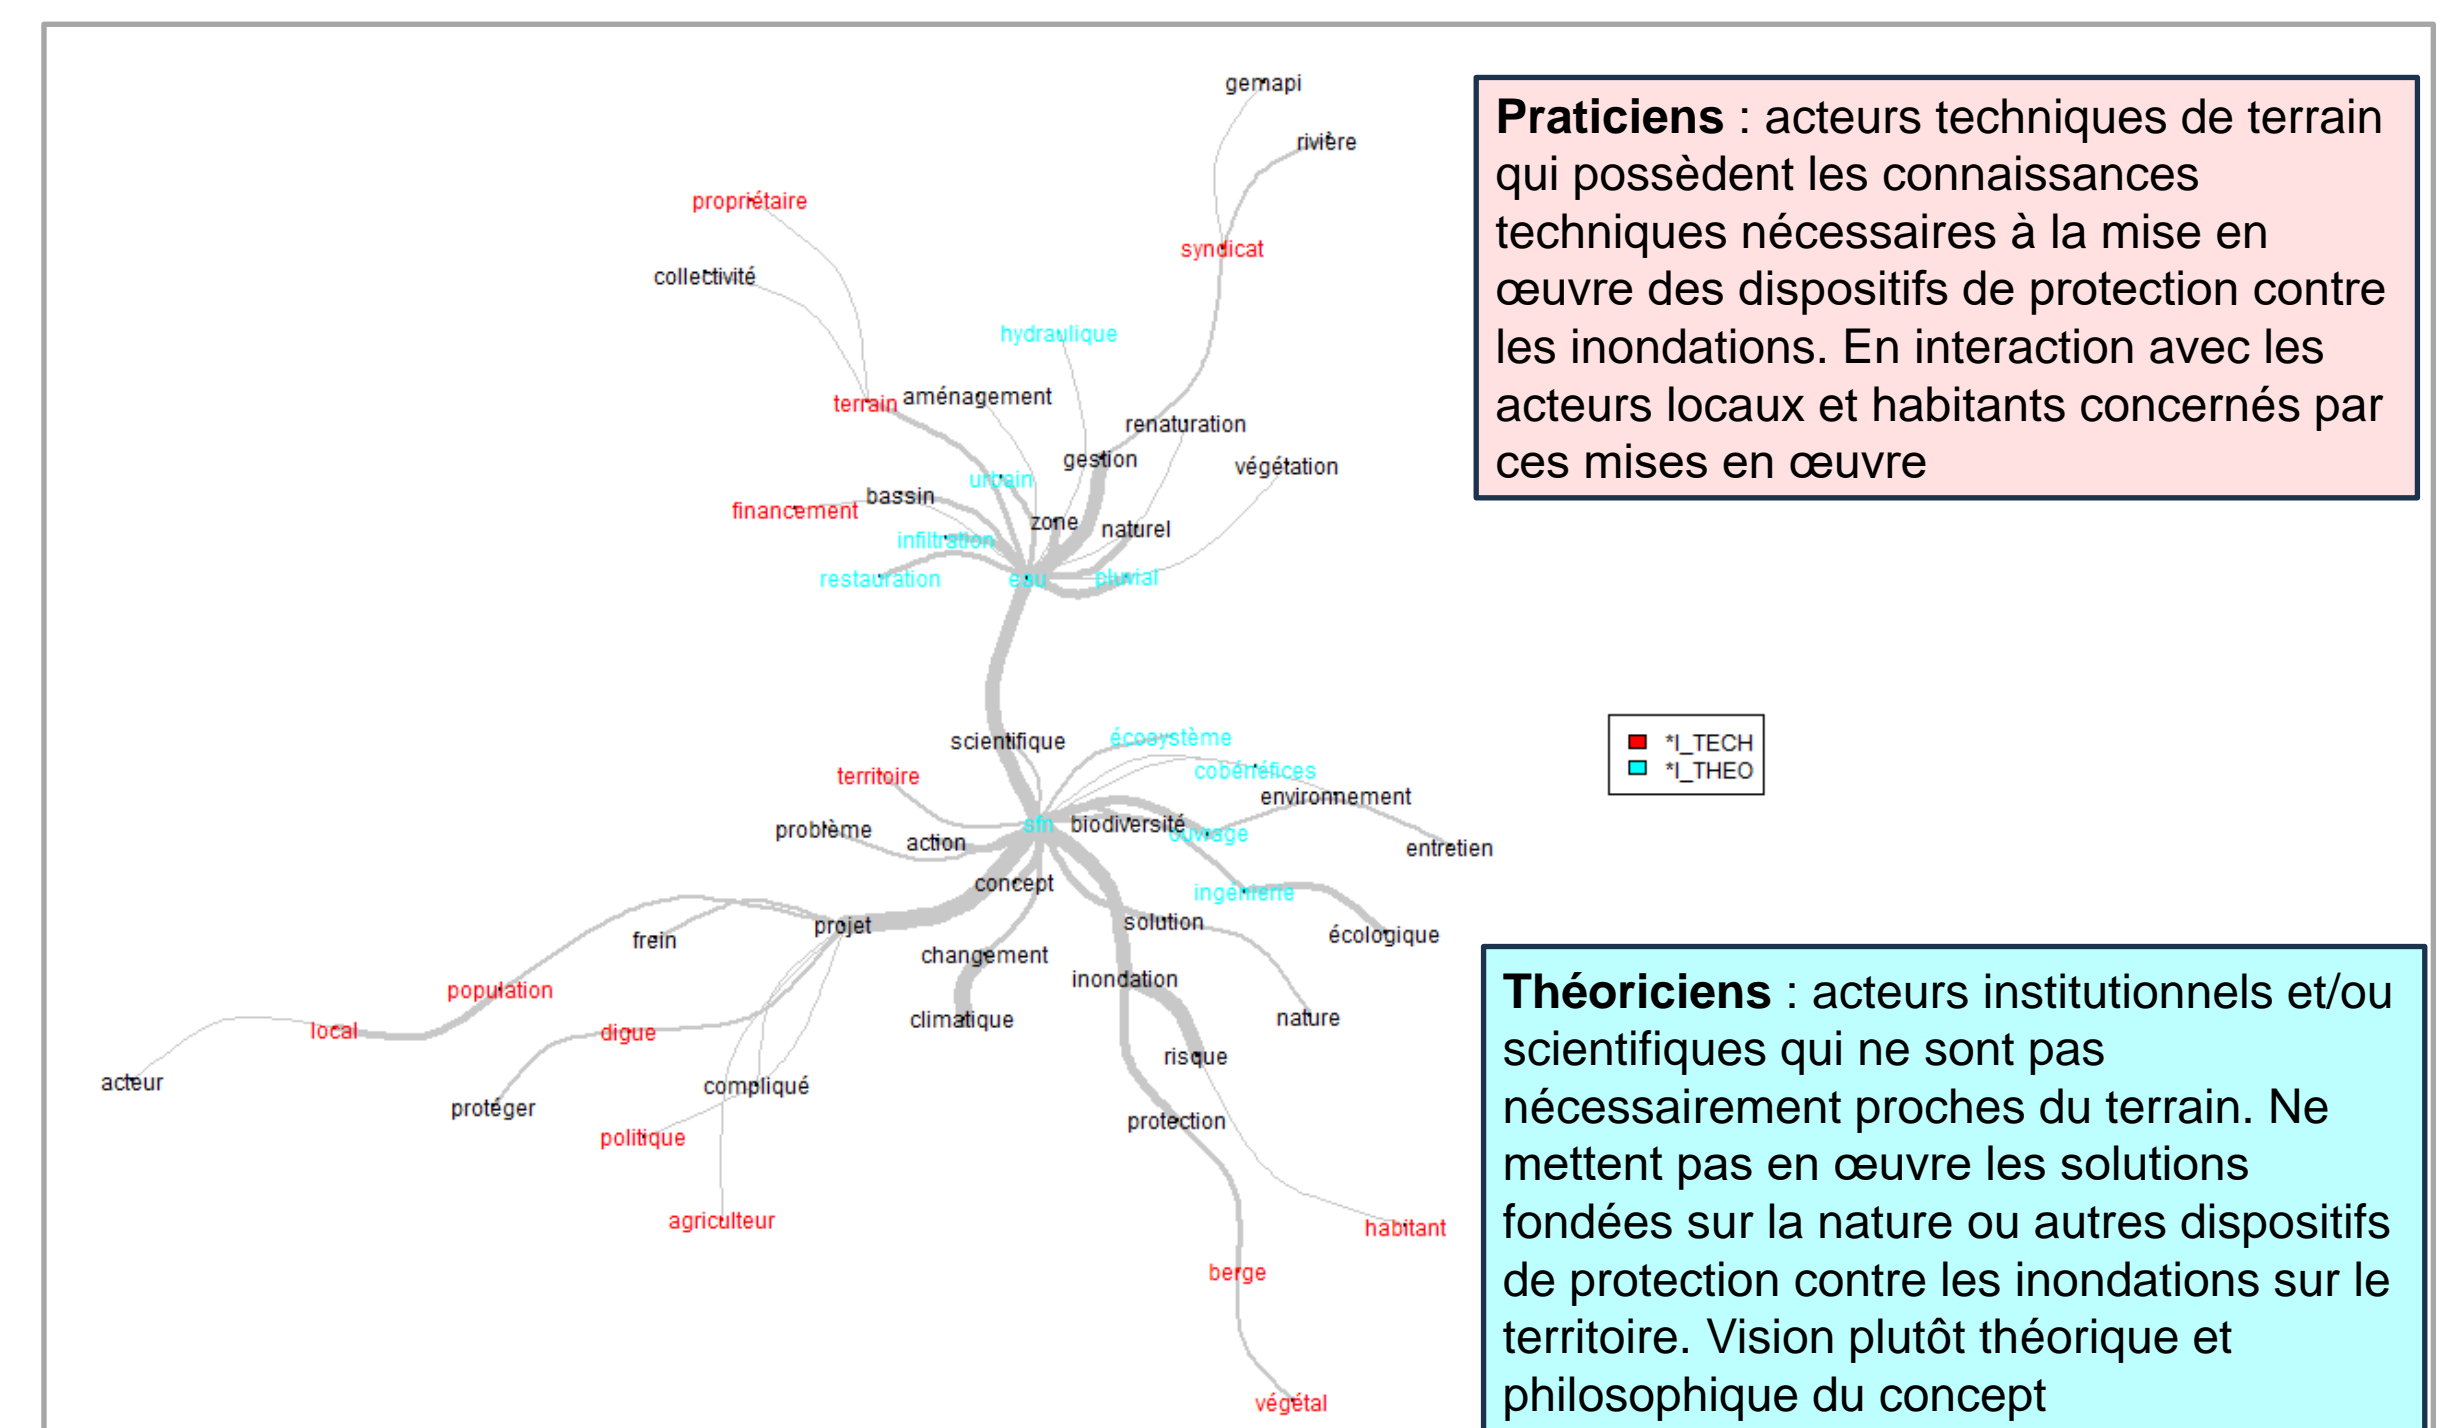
gemapi
rivière
propriétaire
syndicat
collectivité
hydraulique
terrain
aménagement
renaturation
gestion
végétation
urbain
bassin
financement
zone
naturel
infiltration
restauration
eau
pluvial

Praticiens : acteurs techniques de terrain qui possèdent les connaissances techniques nécessaires à la mise en œuvre des dispositifs de protection contre les inondations. En interaction avec les acteurs locaux et habitants concernés par ces mises en œuvre

*I_TECH
*I_THEO

scientifique
écosystème
territoire
cobénéfices
environnement
problème
sfn
biodiversité
ouvrage
action
entretien
concept
ingénierie
frein
projet
solution
écologique
changement
population
inondation
local
digue
climatique
nature
acteur
risque
compliqué
protéger
protection
politique
agriculteur
habitant
berge
végétal

Théoriciens : acteurs institutionnels et/ou scientifiques qui ne sont pas nécessairement proches du terrain. Ne mettent pas en œuvre les solutions fondées sur la nature ou autres dispositifs de protection contre les inondations sur le territoire. Vision plutôt théorique et philosophique du concept